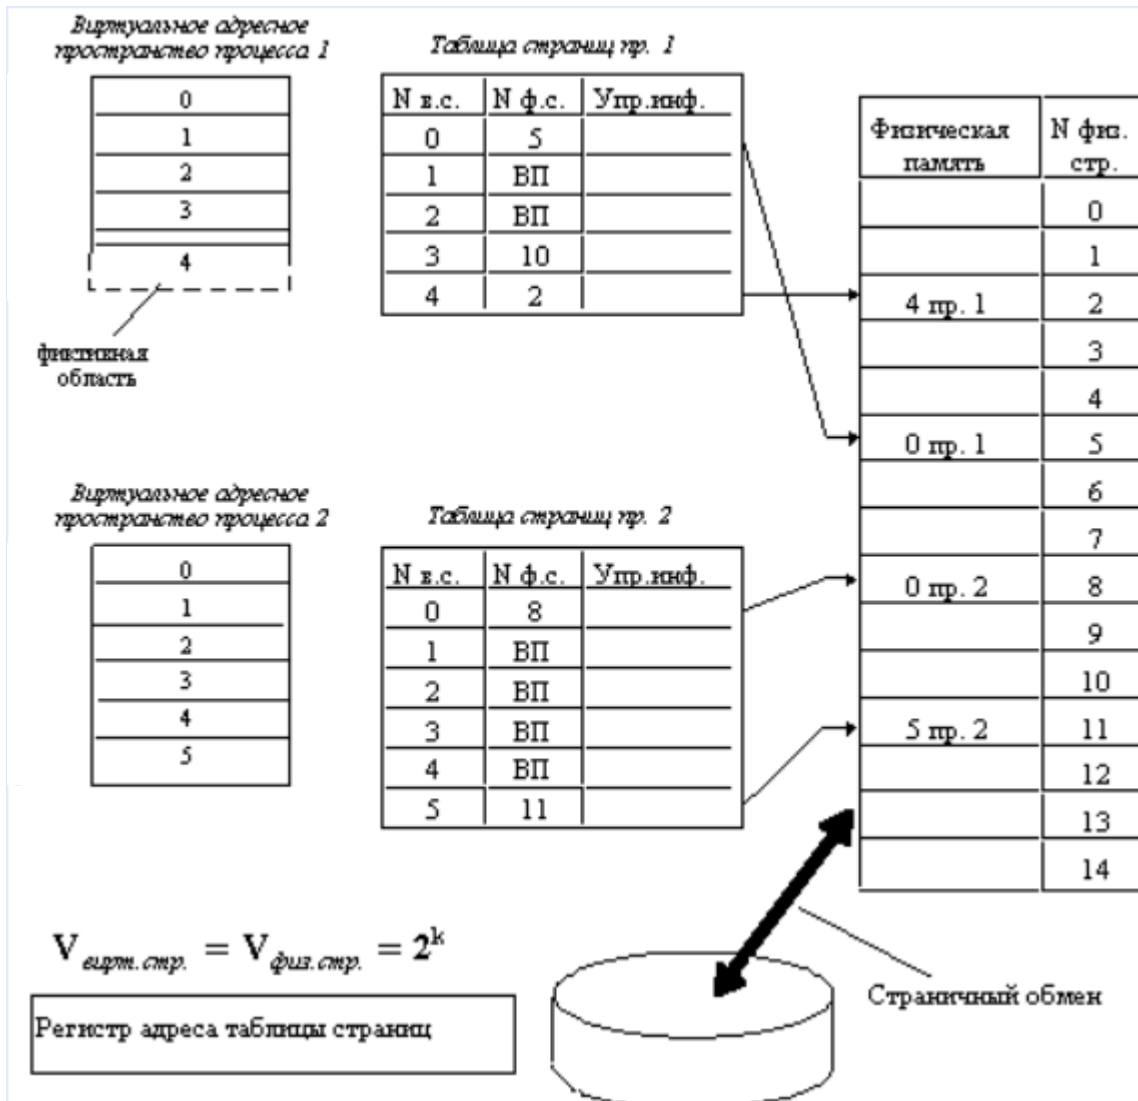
Виртуальное адресное пространство процесса 1

| 0 |
|---|
| 1 |
| 2 |
| 3 |
| 4 |

фиктивная область

Таблица страниц пр. 1

| N в.с. | N ф.с. | Упр.инф. |
|---|---|---|
| 0 | 5 | |
| 1 | ВП | |
| 2 | ВП | |
| 3 | 10 | |
| 4 | 2 | |

Виртуальное адресное пространство процесса 2

| 0 |
|---|
| 1 |
| 2 |
| 3 |
| 4 |
| 5 |

Таблица страниц пр. 2

| N в.с. | N ф.с. | Упр.инф. |
|---|---|---|
| 0 | 8 | |
| 1 | ВП | |
| 2 | ВП | |
| 3 | ВП | |
| 4 | ВП | |
| 5 | 11 | |

| Физическая память | N физ. стр. |
|---|---|
| | 0 |
| | 1 |
| 4 пр. 1 | 2 |
| | 3 |
| | 4 |
| 0 пр. 1 | 5 |
| | 6 |
| | 7 |
| 0 пр. 2 | 8 |
| | 9 |
| | 10 |
| 5 пр. 2 | 11 |
| | 12 |
| | 13 |
| | 14 |

$V_{вирт.стр.} = V_{физ.стр.} = 2^k$

Регистр адреса таблицы страниц

Страничный обмен